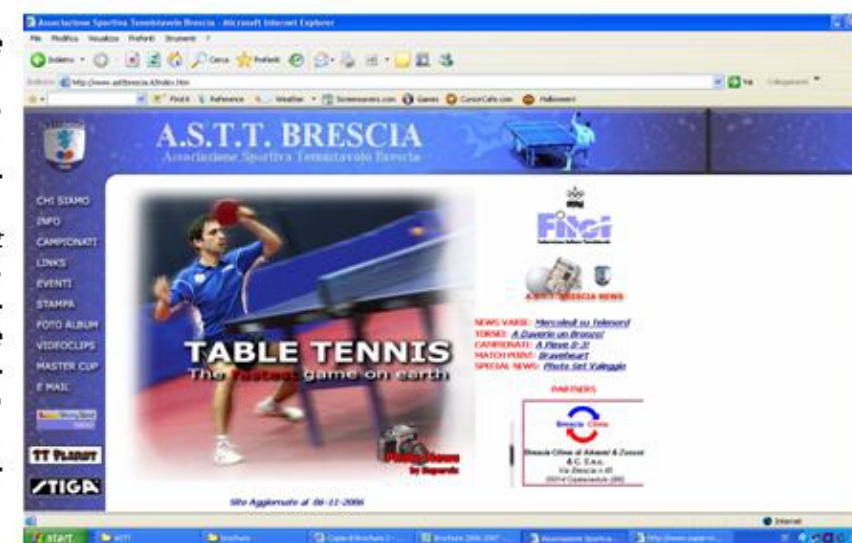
Associazione Sportiva Tennistavolo Brescia - Microsoft Internet Explorer

File Modifica Visualizza Preferiti Strumenti ?

Indietro Cerca Preferiti

Indirizzo http://www.asttbrescia.it/index.htm

Vai Collegamenti

Pirati Reference Weather Screensavers.com Games CursorCafe.com Halloween!

A.S.T.T. BRESCIA

Associazione Sportiva Tennistavolo Brescia

CHI SIAMO
INFO
CAMPIONATI
LINKS
EVENTI
STAMPA
FOTO ALBUM
VIDEOCLIPS
MASTER CUP
E MAIL

TT PLANET
STIGA

TABLE TENNIS
The fastest game on earth

Photo News by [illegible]

FITET

A.S.T.T. BRESCIA NEWS

NEWS VARIE: Mercoledì su Telenord
TORNEI: A Daverio un Bronzo!
CAMPIONATI: A Pieve 0-3!
MATCH POINT: Braveheart
SPECIAL NEWS: Photo Set Valeggio

PARTNERS

Brescia Clima

Brescia Clima di Aliverti & Zucconi & C. S.n.c.
Via Brescia n.45
25014 Castenedolo (BS)

Sito Aggiornato al 06-11-2006

Internet

start ASTT Brochure Copia di Brochure 2... Brochure 2006-2007 ... Associazione Sportiva ... http://www.asspro-m...